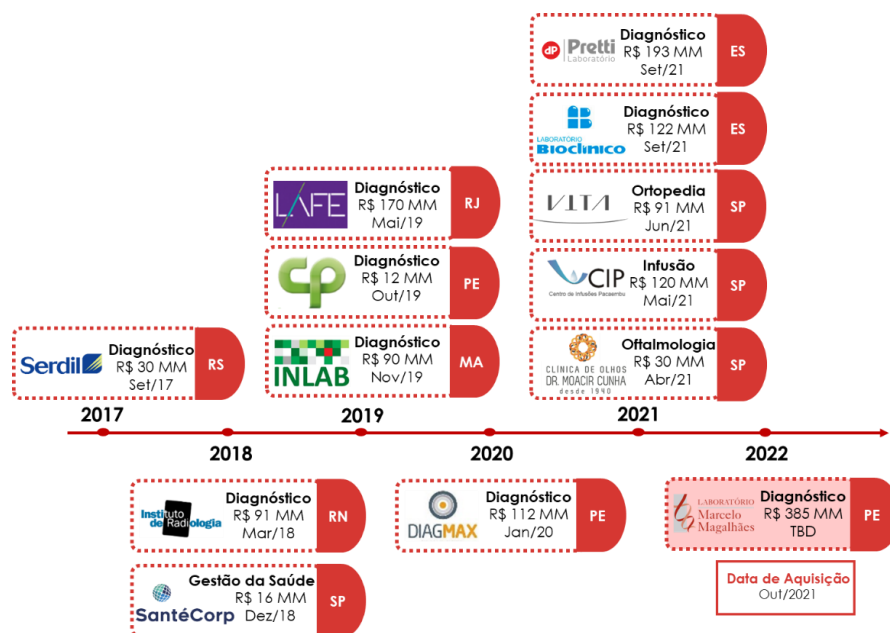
dP Pretti Laboratório
Diagnóstico
R$ 193 MM
Set/21
ES

LABORATÓRIO BIOCLÍNICO
Diagnóstico
R$ 122 MM
Set/21
ES

LAFE
Diagnóstico
R$ 170 MM
Mai/19
RJ

VITA
Ortopedia
R$ 91 MM
Jun/21
SP

CP
Diagnóstico
R$ 12 MM
Out/19
PE

CIP Centro de Infusões Pacaembu
Infusão
R$ 120 MM
Mai/21
SP

Serdil
Diagnóstico
R$ 30 MM
Set/17
RS

INLAB
Diagnóstico
R$ 90 MM
Nov/19
MA

CLÍNICA DE OLHOS DR. MOACIR CUNHA desde 1990
Oftalmologia
R$ 30 MM
Abr/21
SP

2017
2018
2019
2020
2021
2022

Instituto de Radiologia
Diagnóstico
R$ 91 MM
Mar/18
RN

DIAGMAX
Diagnóstico
R$ 112 MM
Jan/20
PE

LABORATÓRIO Marcelo Magalhães
Diagnóstico
R$ 385 MM
TBD
PE

SantéCorp
Gestão da Saúde
R$ 16 MM
Dez/18
SP

Data de Aquisição
Out/2021